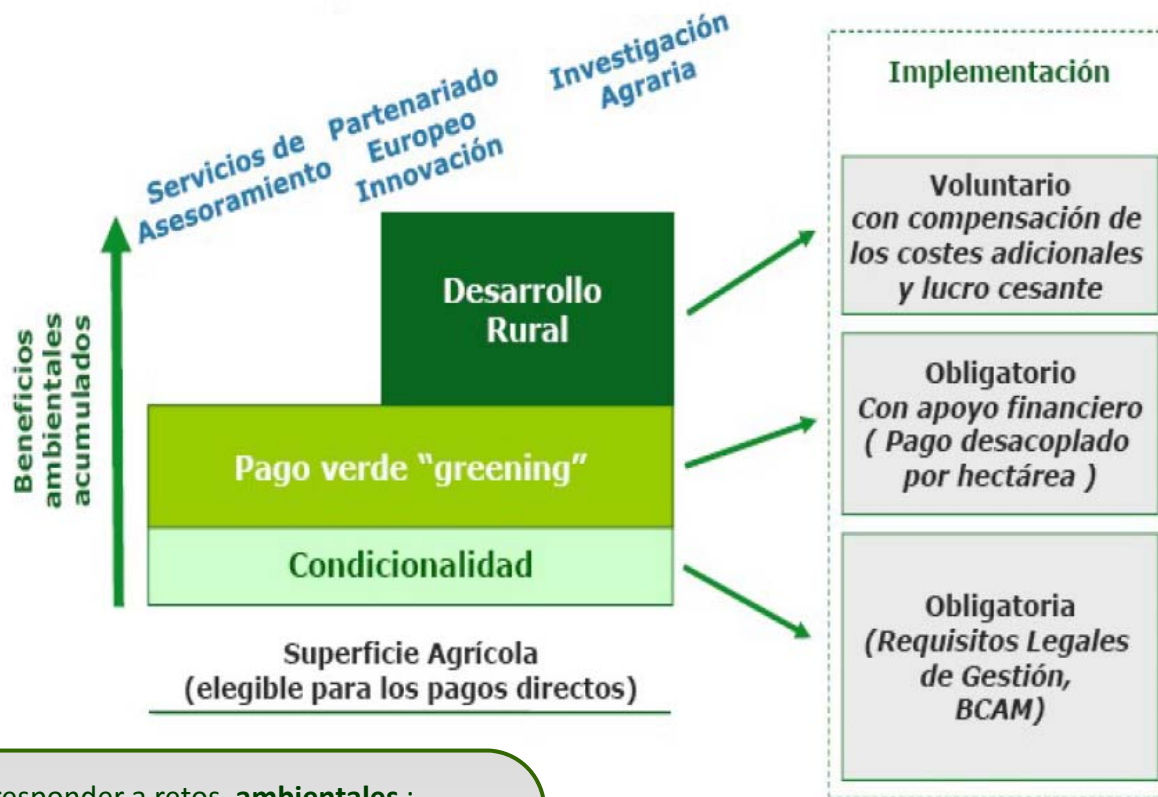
Servicios de Asesoramiento

Partenariado Europeo Innovación

Investigación Agraria

Beneficios ambientales acumulados

Desarrollo Rural

Pago verde "greening"

Condicionalidad

Superficie Agrícola (elegible para los pagos directos)

Implementación

Voluntario con compensación de los costes adicionales y lucro cesante

Obligatorio Con apoyo financiero ( Pago desacoplado por hectárea )

Obligatoria (Requisitos Legales de Gestión, BCAM)

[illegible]responder a retos **ambientales** :